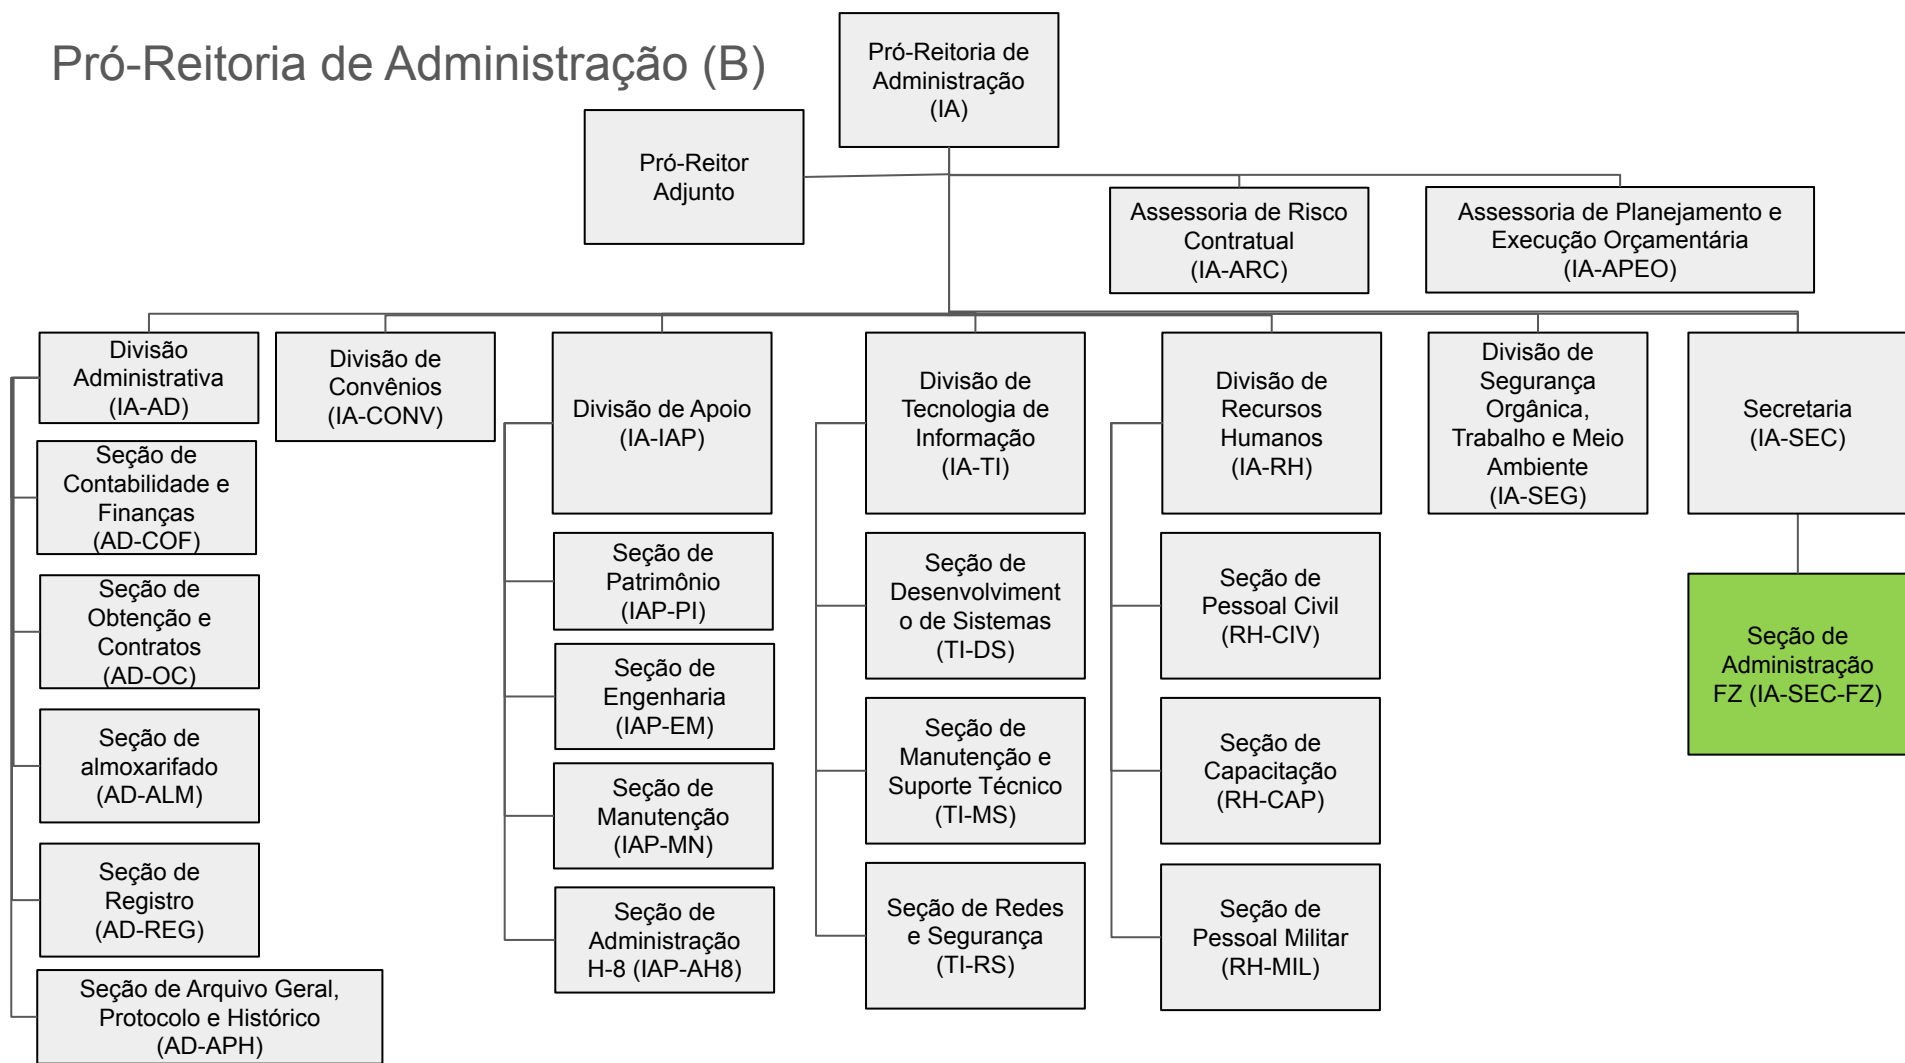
Pró-Reitoria de Administração (B)

Pró-Reitoria de Administração (IA)

Pró-Reitor Adjunto

Assessoria de Risco Contratual (IA-ARC)

Assessoria de Planejamento e Execução Orçamentária (IA-APEO)

Divisão Administrativa (IA-AD)

Seção de Contabilidade e Finanças (AD-COF)

Seção de Obtenção e Contratos (AD-OC)

Seção de almoxarifado (AD-ALM)

Seção de Registro (AD-REG)

Seção de Arquivo Geral, Protocolo e Histórico (AD-APH)

Divisão de Convênios (IA-CONV)

Divisão de Apoio (IA-IAP)

Seção de Patrimônio (IAP-PI)

Seção de Engenharia (IAP-EM)

Seção de Manutenção (IAP-MN)

Seção de Administração H-8 (IAP-AH8)

Divisão de Tecnologia de Informação (IA-TI)

Seção de Desenvolvimento de Sistemas (TI-DS)

Seção de Manutenção e Suporte Técnico (TI-MS)

Seção de Redes e Segurança (TI-RS)

Divisão de Recursos Humanos (IA-RH)

Seção de Pessoal Civil (RH-CIV)

Seção de Capacitação (RH-CAP)

Seção de Pessoal Militar (RH-MIL)

Divisão de Segurança Orgânica, Trabalho e Meio Ambiente (IA-SEG)

Secretaria (IA-SEC)

Seção de Administração FZ (IA-SEC-FZ)